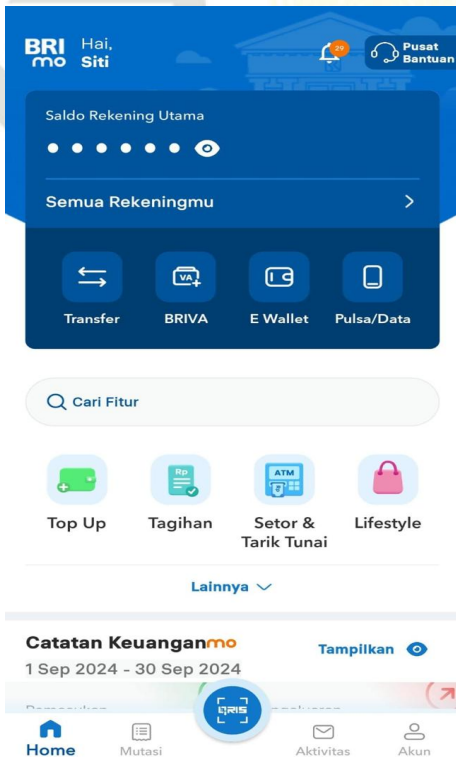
BRI mo Hai, Siti

29

Pusat Bantuan

Saldo Rekening Utama

• • • • • •

Semua Rekeningmu >

Transfer

VA

BRIVA

E Wallet

Pulsa/Data

Cari Fitur

Top Up

Rp

Tagihan

ATM

Setor & Tarik Tunai

Lifestyle

Lainnya

Catatan Keuanganmo

Tampilkan

1 Sep 2024 - 30 Sep 2024

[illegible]

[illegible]

QRIS

Home

Mutasi

Aktivitas

Akun